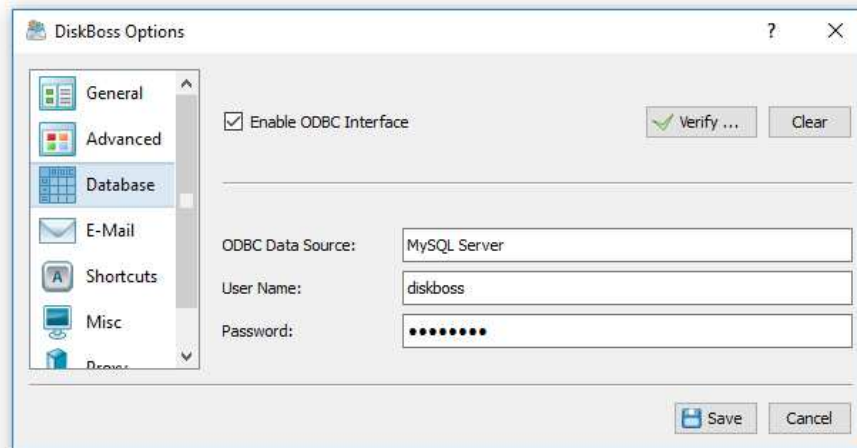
DiskBoss Options

?

X

General

Advanced

Database

E-Mail

Shortcuts

Misc

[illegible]

Enable ODBC Interface

Verify ...

Clear

ODBC Data Source:

MySQL Server

User Name:

diskboss

Password:

••••••••

Save

Cancel